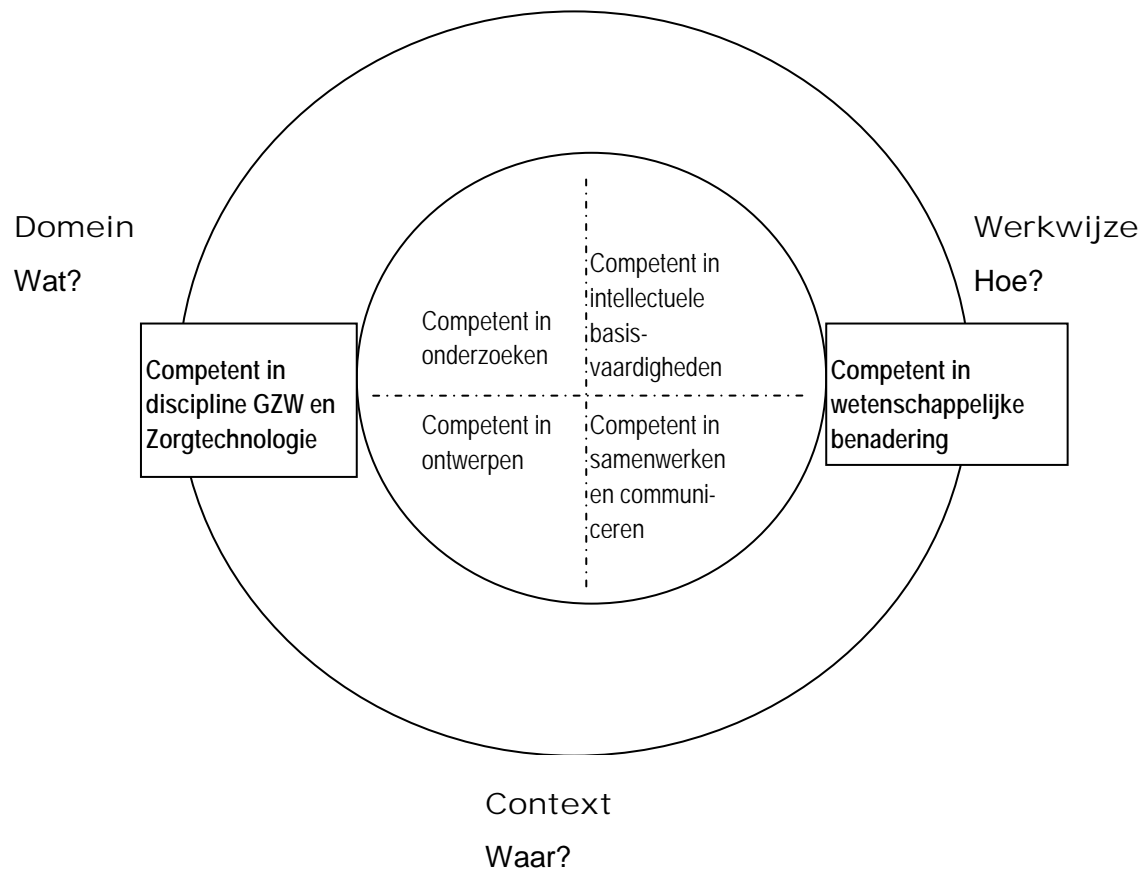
Domein

Wat?

Werkwijze

Hoe?

Competent in discipline GZW en Zorgtechnologie

Competent in onderzoeken

Competent in intellectuele basisvaardigheden

Competent in ontwerpen

Competent in samenwerken en communiceren

Competent in wetenschappelijke benadering

Context

Waar?